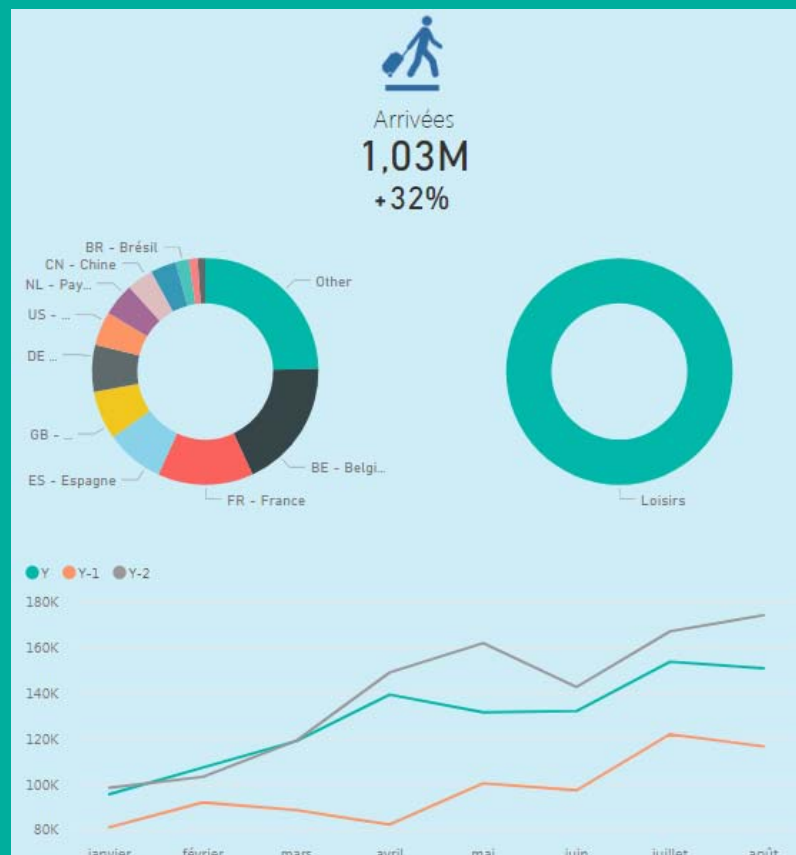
Arrivées
1,03M
+32%

BR - Brésil
CN - Chine
NL - Pay...
US - ...
DE ...
GB - ...
ES - Espagne
FR - France
BE - Belgi...
Other

Loisirs

Y Y-1 Y-2

180K
160K
140K
120K
100K
80K

janvier février mars avril mai juin juillet août